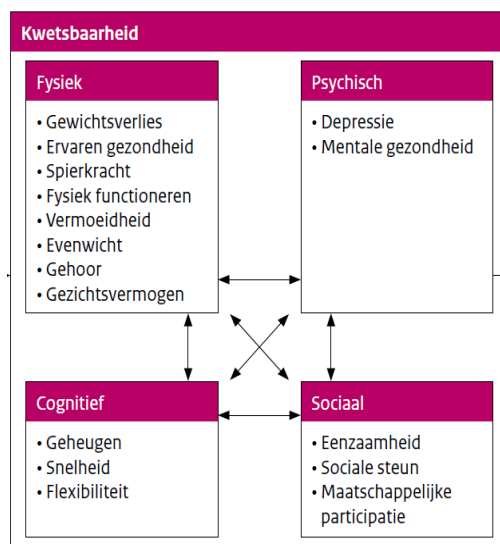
Kwetsbaarheid

Fysiek
• Gewichtsverlies
• Ervaren gezondheid
• Spierkracht
• Fysiek functioneren
• Vermoeidheid
• Evenwicht
• Gehoor
• Gezichtsvermogen

Psychisch
• Depressie
• Mentale gezondheid

Cognitief
• Geheugen
• Snelheid
• Flexibiliteit

Sociaal
• Eenzaamheid
• Sociale steun
• Maatschappelijke participatie